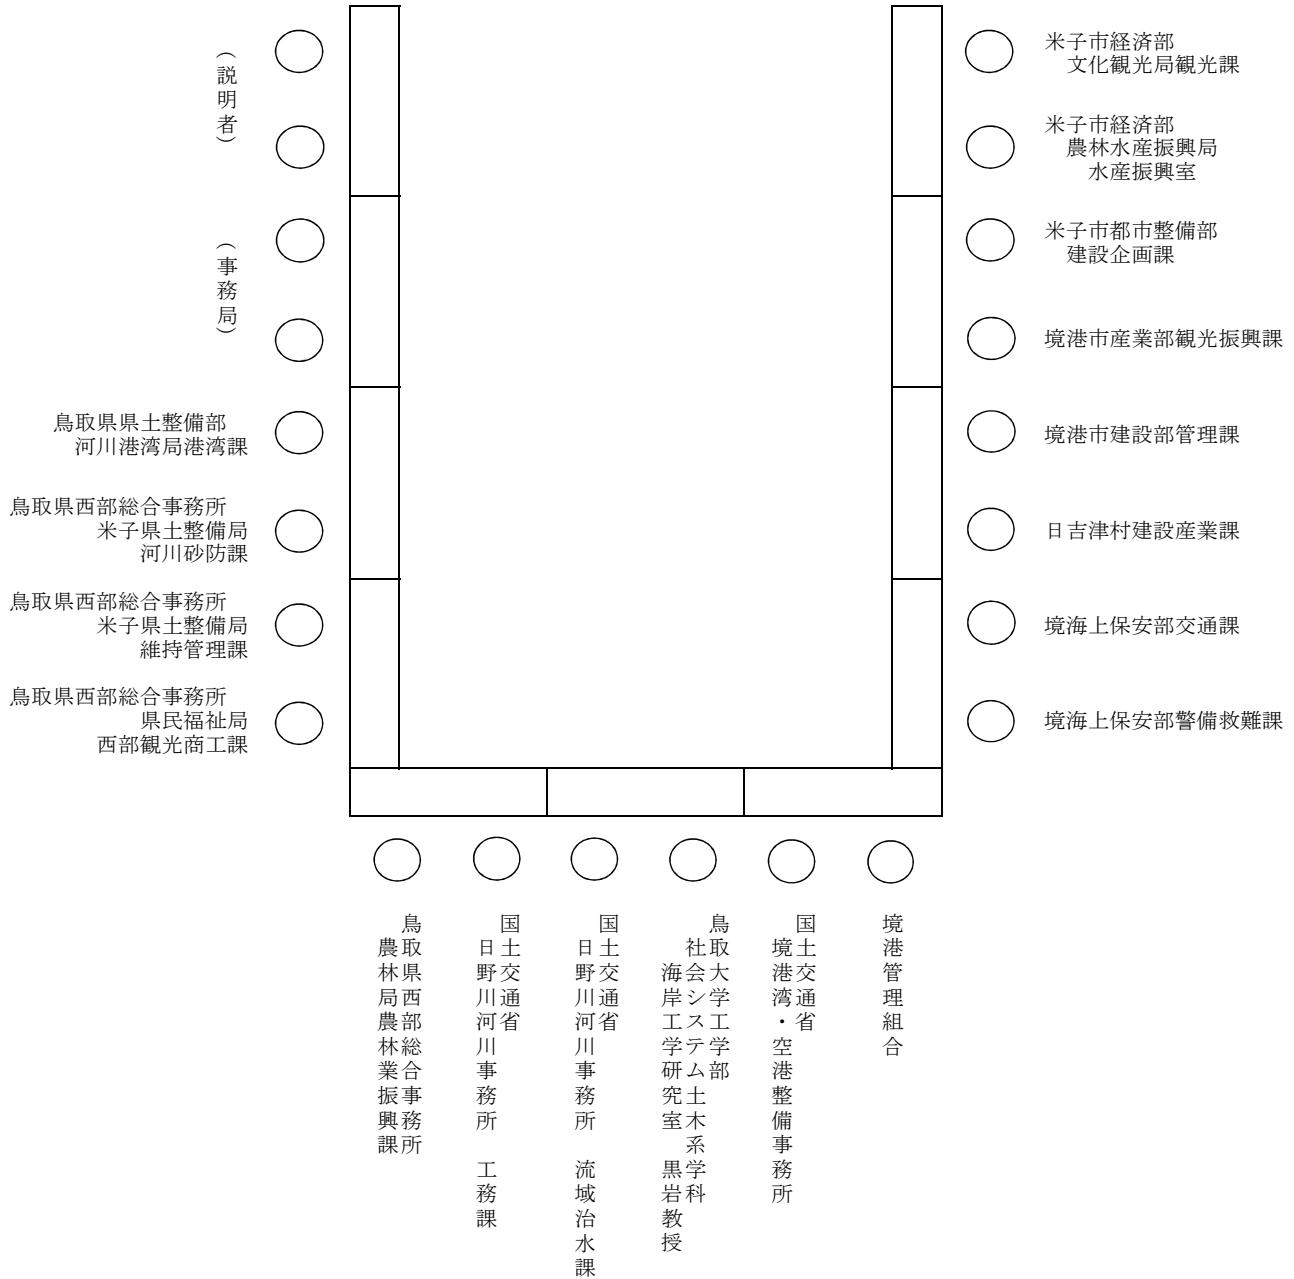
（説明者）

（事務局）

鳥取県県土整備部
河川港湾局港湾課

鳥取県西部総合事務所
米子県土整備局
河川砂防課

鳥取県西部総合事務所
米子県土整備局
維持管理課

鳥取県西部総合事務所
県民福祉局
西部観光商工課

米子市経済部
文化観光局観光課

米子市経済部
農林水産振興局
水産振興室

米子市都市整備部
建設企画課

境港市産業部観光振興課

境港市建設部管理課

日吉津村建設産業課

境海上保安部交通課

境海上保安部警備救難課

鳥取県西部総合事務所
農林局西部農林業振興課

国土交通省
日野川河川事務所
工務課

国土交通省
日野川河川事務所
流域治水課

鳥取大学工学部
社会システム土木系学科
海岸工学研究室
黒岩教授

国土交通省
境港湾・空港整備事務所

境港管理組合